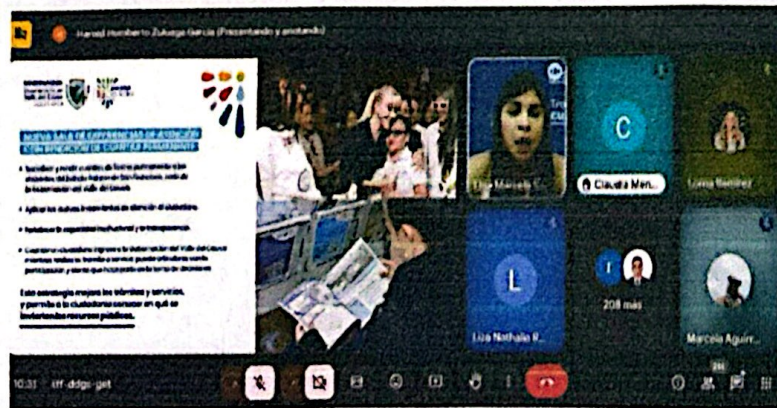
Hansel Humberto Zuluaga García (Presentando y anotando)

C

Claudia Men...

Lorena Benítez

Lina Marcela S...

L

Lida Nathalie R...

208 más

Marcela Aguirr...

10:31 | rff-ddgs-gst

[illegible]

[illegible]

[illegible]

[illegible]

Esta estrategia mejora los trámites y servicios, y permite a la ciudadanía conocer en qué se invierten los recursos públicos.